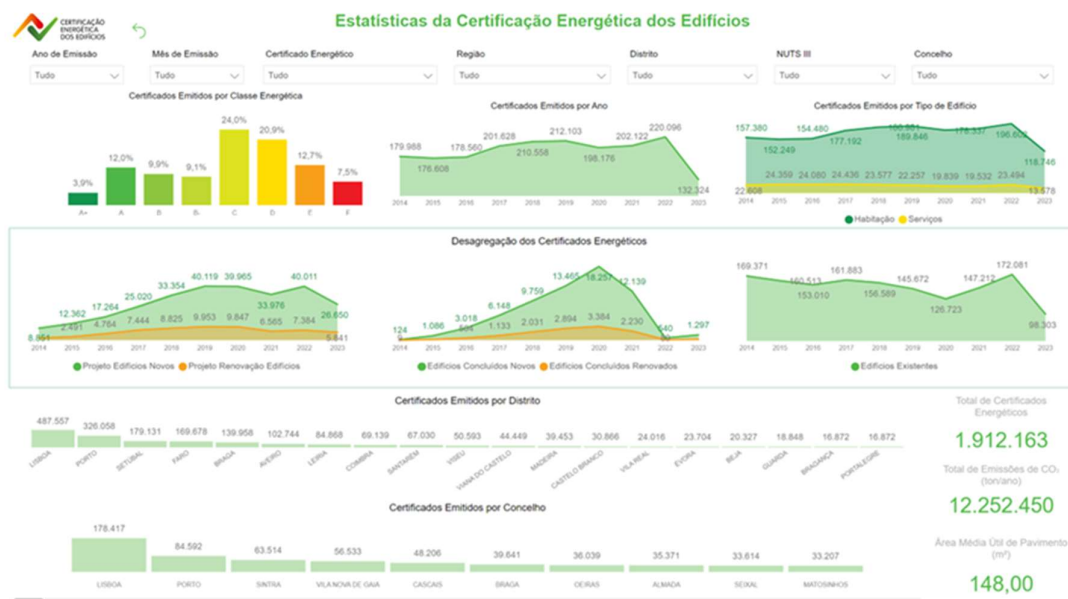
CERTIFICAÇÃO ENERGÉTICA DOS EDIFÍCIOS

Estatísticas da Certificação Energética dos Edifícios

Ano de Emissão
Tudo

Mês de Emissão
Tudo

Certificado Energético
Tudo

Região
Tudo

Distrito
Tudo

NUTS III
Tudo

Concelho
Tudo

Certificados Emitidos por Classe Energética

3,9% 12,0% 9,9% 9,1% 24,0% 20,9% 12,7% 7,5%
A+ A B B- C D E F

Certificados Emitidos por Ano

179.988 176.608 178.560 201.628 210.558 212.103 198.176 202.122 220.096 132.324
2014 2015 2016 2017 2018 2019 2020 2021 2022 2023

Certificados Emitidos por Tipo de Edifício

157.380 152.249 154.480 177.192 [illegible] 189.846 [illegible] 196.602 118.746
22.608 24.359 24.080 24.436 23.577 22.257 19.839 19.532 23.494 13.578
2014 2015 2016 2017 2018 2019 2020 2021 2022 2023
Habitação Serviços

Desagregação dos Certificados Energéticos

8.951 12.362 17.264 25.020 33.354 40.119 39.965 33.976 40.011 26.650
2.491 4.764 7.444 8.825 9.953 9.847 6.565 7.384 5.641
2014 2015 2016 2017 2018 2019 2020 2021 2022 2023
Projeto Edifícios Novos Projeto Renovação Edifícios

124 1.086 3.018 6.148 9.759 13.465 18.257 12.139 640 1.297
0 584 1.133 2.031 2.894 3.384 2.230 20
2014 2015 2016 2017 2018 2019 2020 2021 2022 2023
Edifícios Concluídos Novos Edifícios Concluídos Renovados

169.371 160.513 153.010 161.883 156.589 145.672 126.723 147.212 172.081 98.303
2014 2015 2016 2017 2018 2019 2020 2021 2022 2023
Edifícios Existentes

Certificados Emitidos por Distrito

487.557 326.058 179.131 169.678 139.958 102.744 84.868 69.139 67.030 50.593 44.449 39.453 30.866 24.016 23.704 20.327 18.848 16.872 16.872
LISBOA PORTO SETUBAL FARO BRAGA AVEIRO LEIRIA COIMBRA SANTAREM VISEU VIANA DO CASTELO MADEIRA CASTELO BRANCO VILA REAL EVORA BEJA GUARDA BRAGANÇA PORTALEGRE

Total de Certificados Energéticos
1.912.163

Total de Emissões de $CO_2$ (ton/ano)
12.252.450

Área Média Útil de Pavimento (m²)
148,00

Certificados Emitidos por Concelho

178.417 84.592 63.514 56.533 48.206 39.641 36.039 35.371 33.614 33.207
LISBOA PORTO SINTRA VILA NOVA DE GAIA CASCAIS BRAGA OEIRAS ALMADA SEIXAL MATOSINHOS